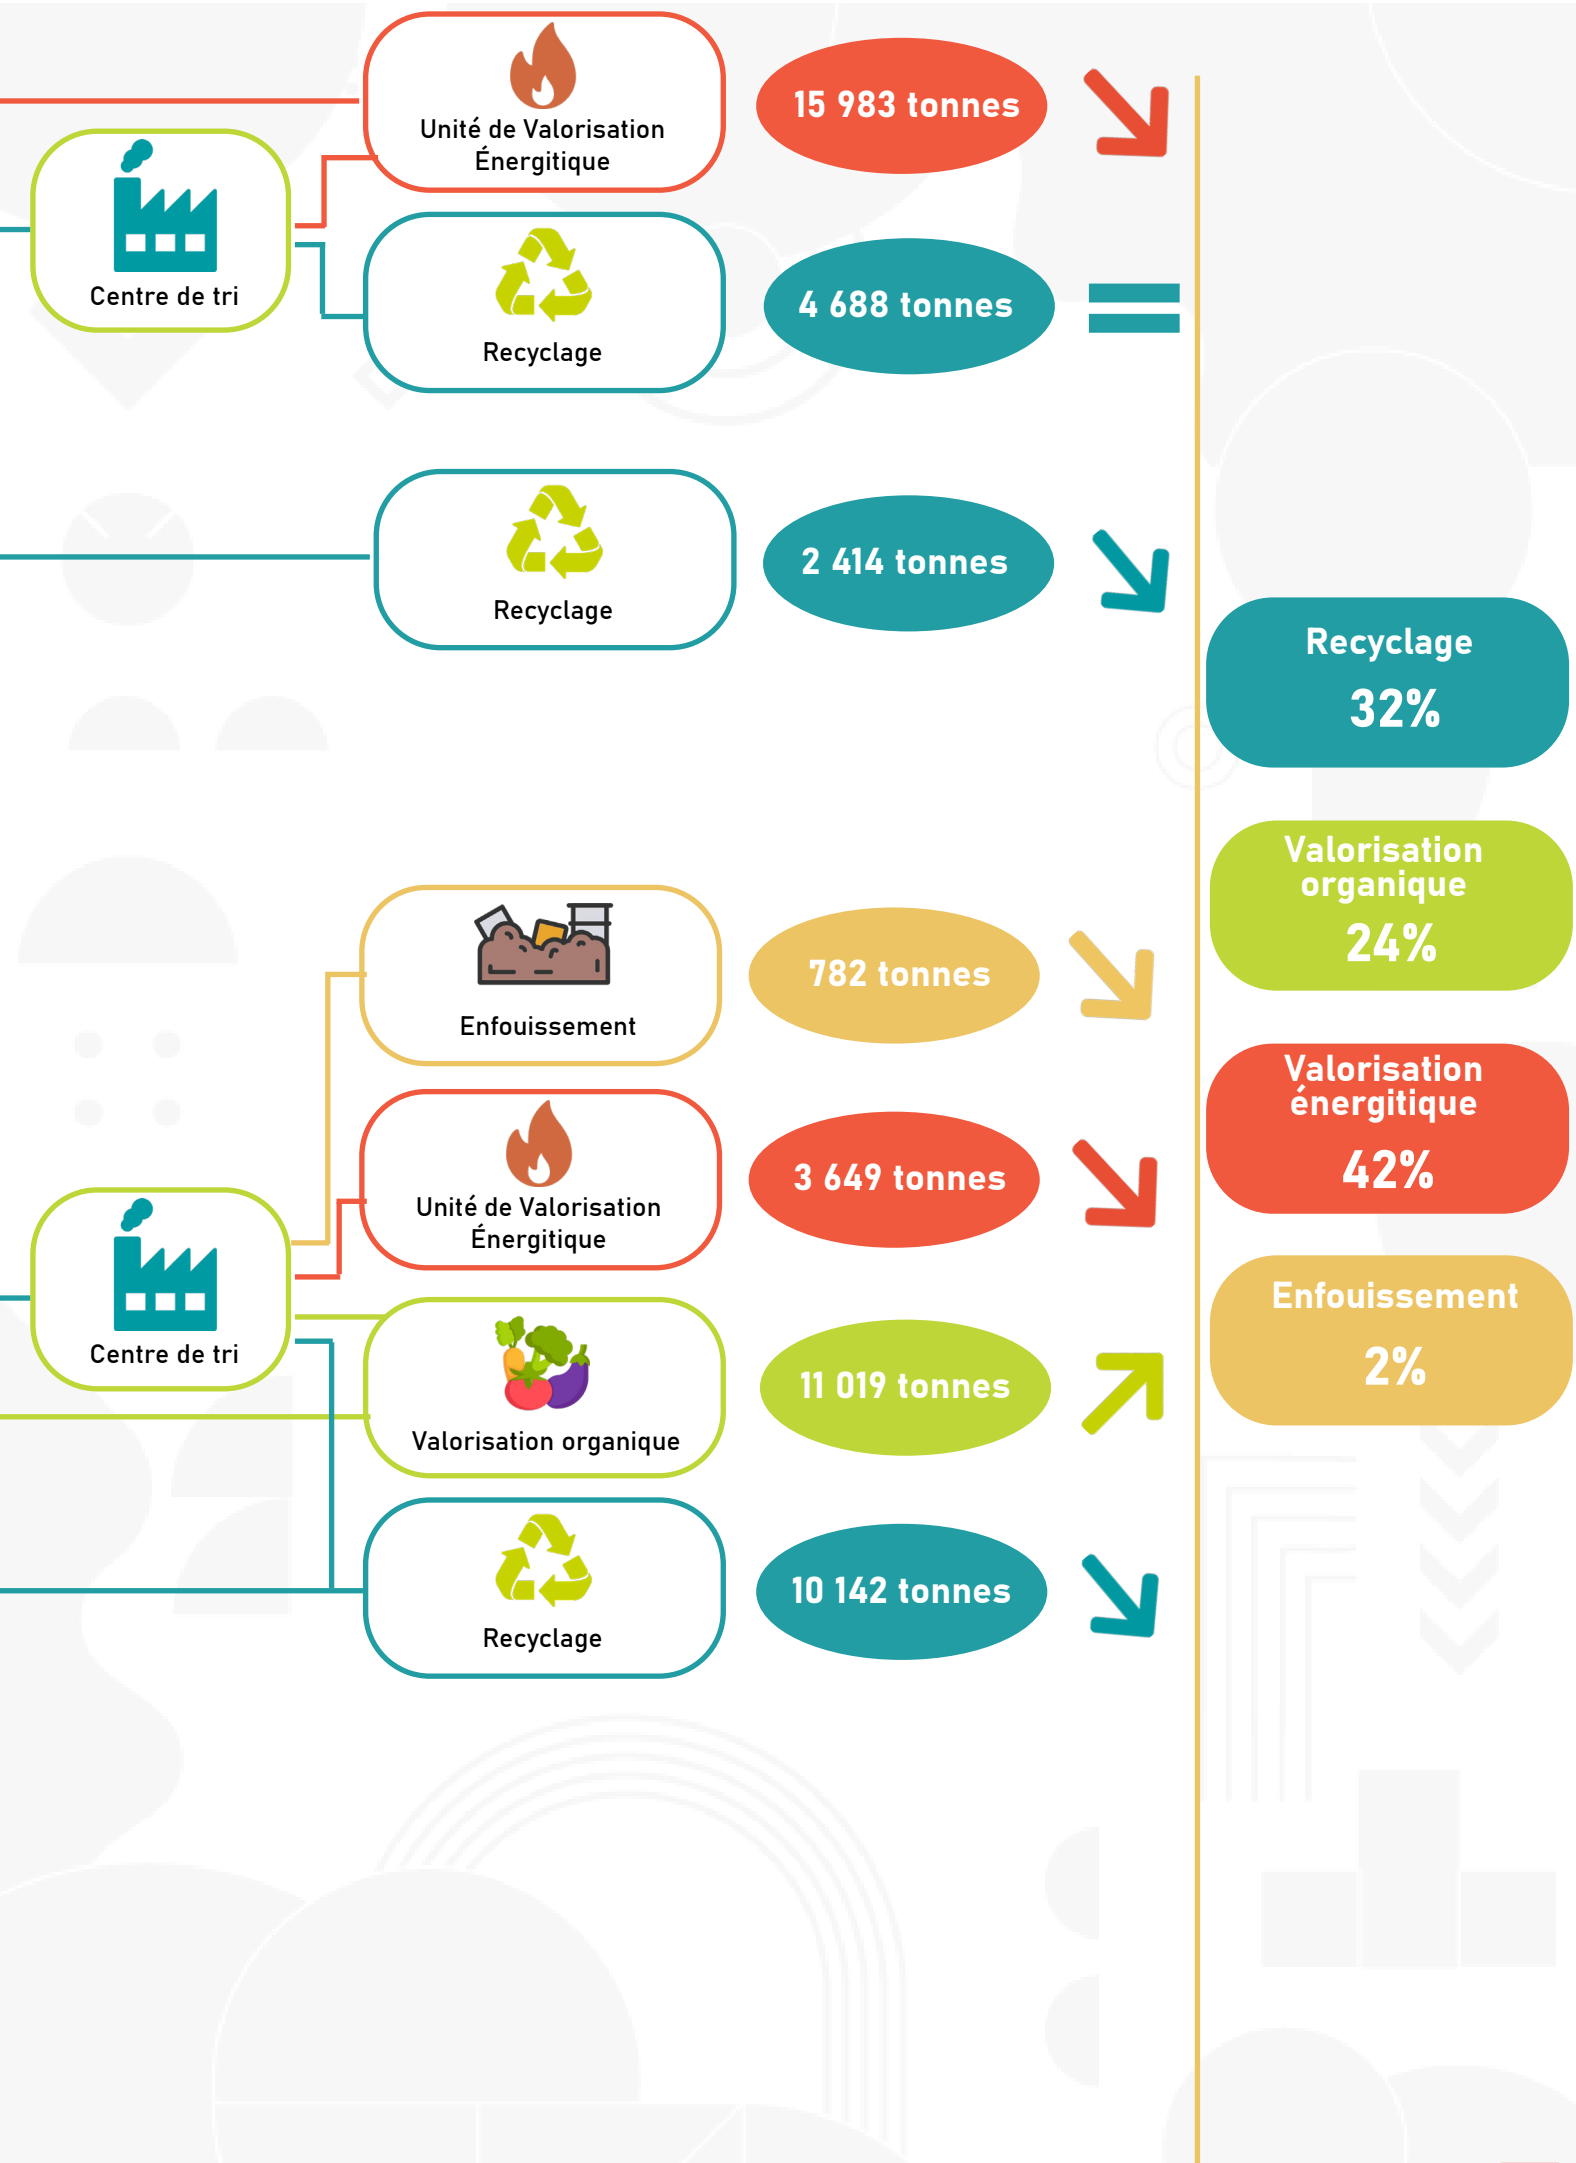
Centre de tri

Unité de Valorisation Énergitique

15 983 tonnes

Recyclage

4 688 tonnes

Recyclage

2 414 tonnes

Recyclage
32%

Valorisation organique
24%

Valorisation énergitique
42%

Enfouissement
2%

Enfouissement

782 tonnes

Unité de Valorisation Énergitique

3 649 tonnes

Centre de tri

Valorisation organique

11 019 tonnes

Recyclage

10 142 tonnes